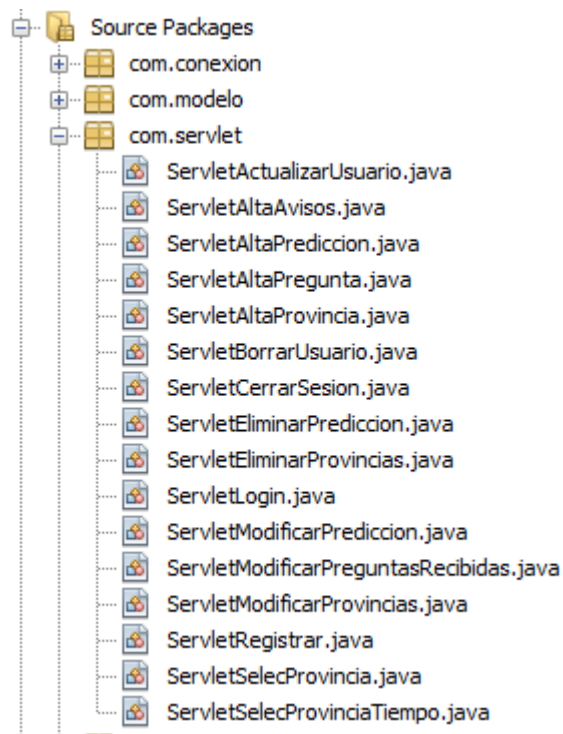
Source Packages
com.conexion
com.modelo
com.servlet
ServletActualizarUsuario.java
ServletAltaAvisos.java
ServletAltaPrediccion.java
ServletAltaPregunta.java
ServletAltaProvincia.java
ServletBorrarUsuario.java
ServletCerrarSesion.java
ServletEliminarPrediccion.java
ServletEliminarProvincias.java
ServletLogin.java
ServletModificarPrediccion.java
ServletModificarPreguntasRecibidas.java
ServletModificarProvincias.java
ServletRegistrar.java
ServletSelecProvincia.java
ServletSelecProvinciaTiempo.java